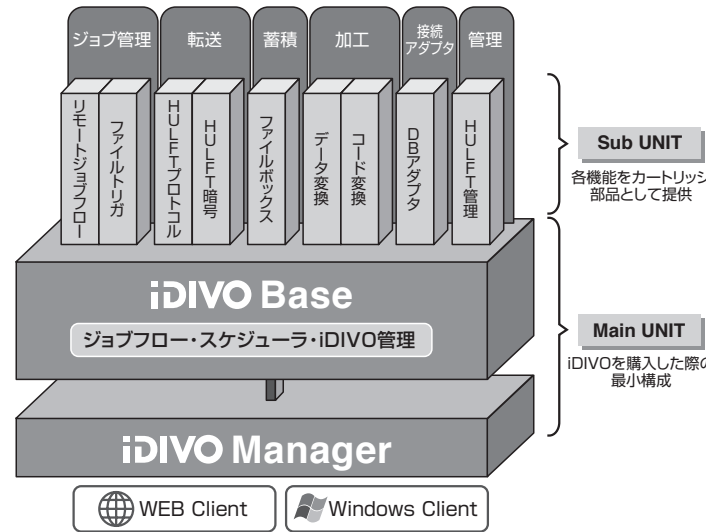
ジョブ管理
転送
蓄積
加工
接続アダプタ
管理

リモートジョブフロー
ファイルトリガ
HULFTプロトコル
HULFT暗号
ファイルボックス
データ変換
コード変換
DBアダプタ
HULFT管理

Sub UNIT
各機能をカートリッジ部品として提供

iDIVO Base
ジョブフロー・スケジューラ・iDIVO管理

Main UNIT
iDIVOを購入した際の最小構成

iDIVO Manager

WEB Client
Windows Client